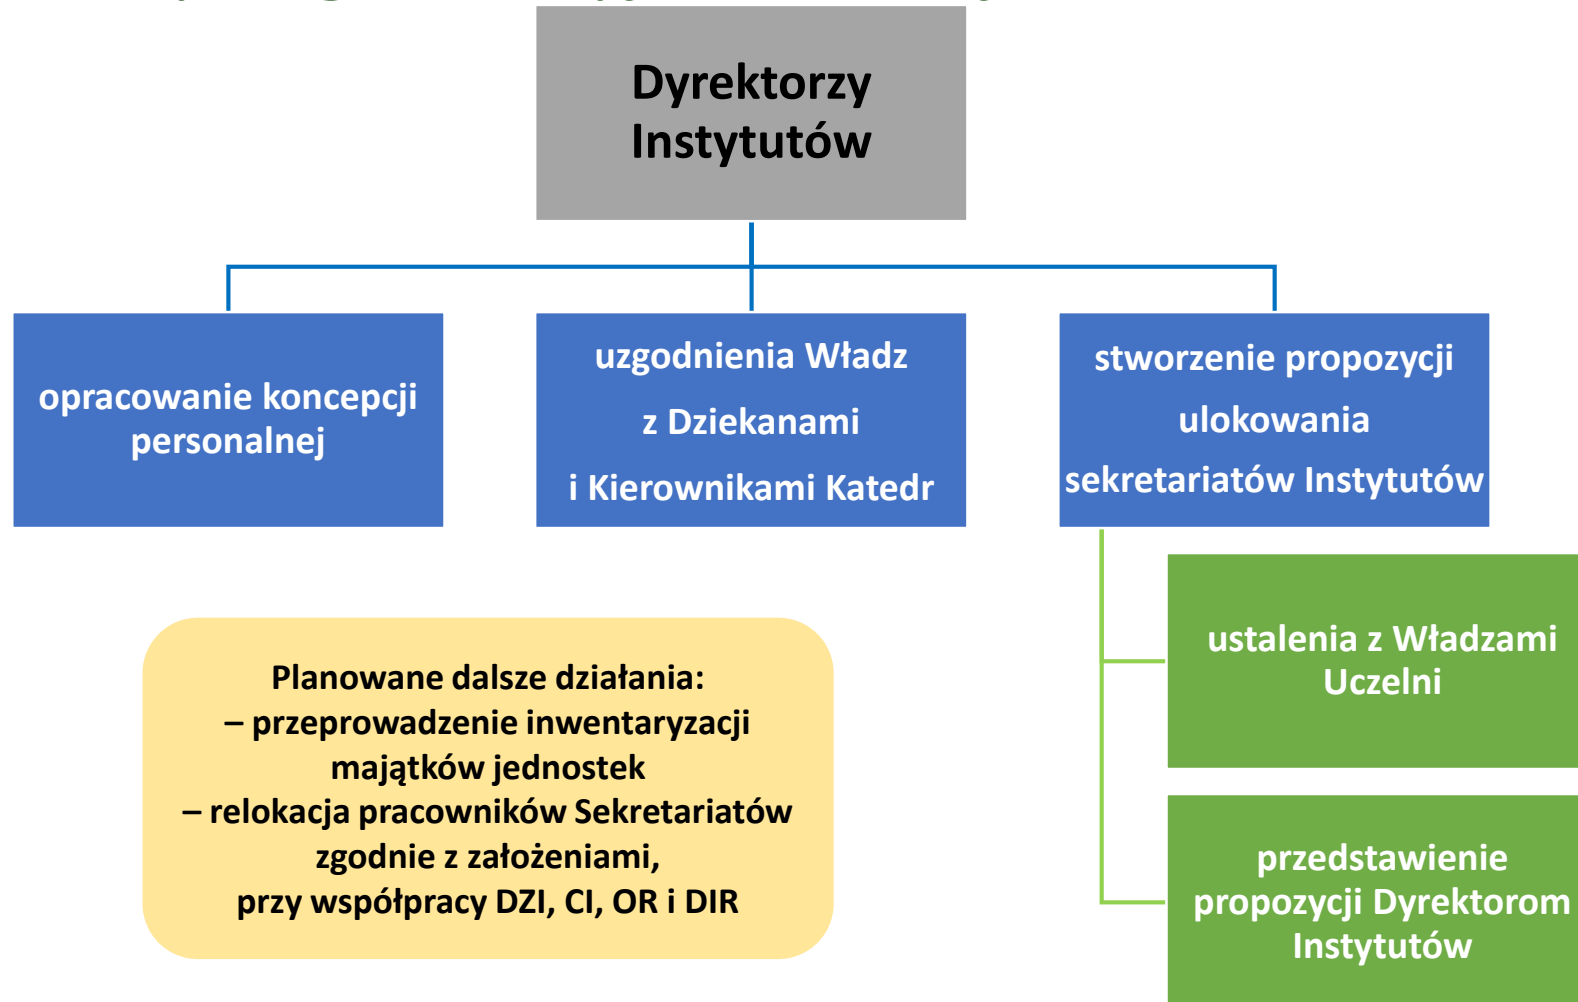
Dyrektorzy Instytutów

opracowanie koncepcji personalnej

uzgodnienia Władz z Dziekanami i Kierownikami Katedr

stworzenie propozycji ulokowania sekretariatów Instytutów

ustalenia z Władzami Uczelni

przedstawienie propozycji Dyrektorom Instytutów

Planowane dalsze działania:
– przeprowadzenie inwentaryzacji majątków jednostek
– relokacja pracowników Sekretariatów zgodnie z założeniami, przy współpracy DZI, CI, OR i DIR